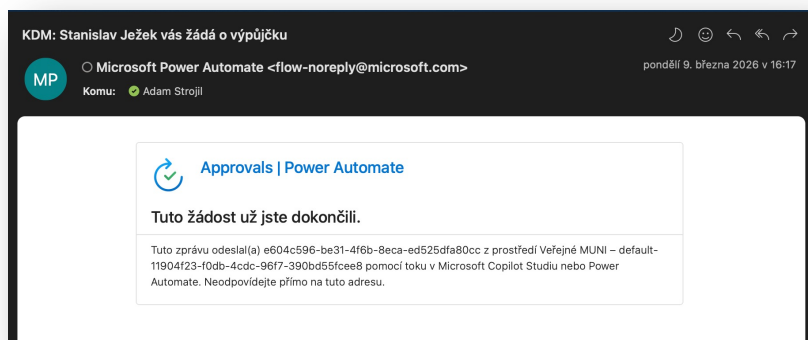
KDM: Stanislav Ježek vás žádá o výpůjčku

MP

Microsoft Power Automate <flow-noreply@microsoft.com>

pondělí 9. března 2026 v 16:17

Komu: Adam Strojil

Approvals | Power Automate

Tuto žádost už jste dokončili.

Tuto zprávu odeslal(a) e604c596-be31-4f6b-8eca-ed525dfa80cc z prostředí Veřejné MUNI – default-11904f23-f0db-4cdc-96f7-390bd55fcee8 pomocí toku v Microsoft Copilot Studiu nebo Power Automate. Neodpovídejte přímo na tuto adresu.